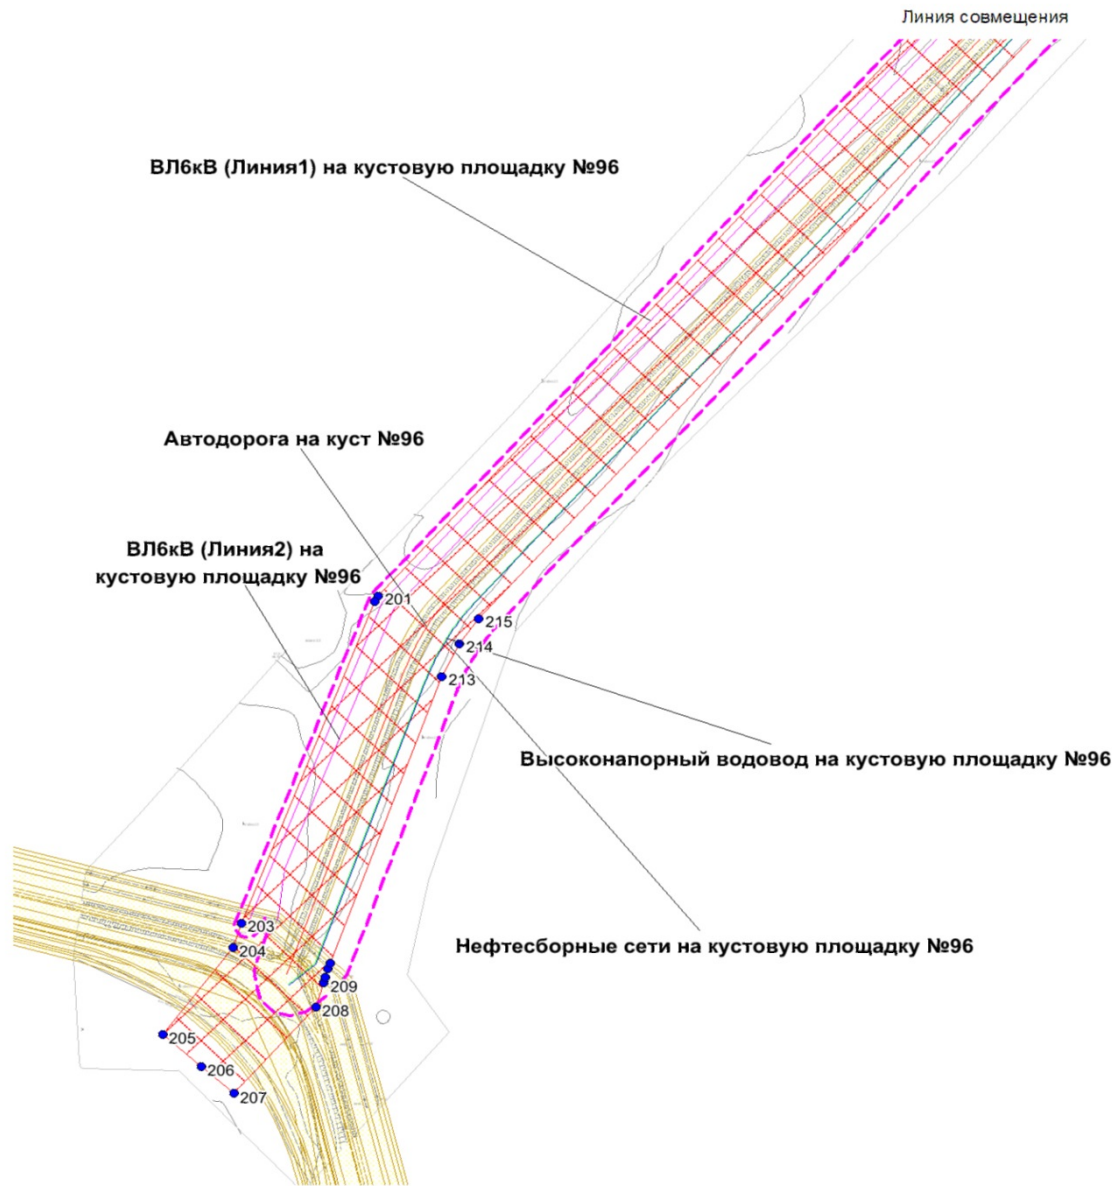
Линия совмещения

ВЛ6кВ (Линия1) на кустовую площадку №96

Автодорога на куст №96

ВЛ6кВ (Линия2) на кустовую площадку №96

201

215

214

213

Высоконапорный водовод на кустовую площадку №96

203

204

209

208

Нефтесборные сети на кустовую площадку №96

205

206

207